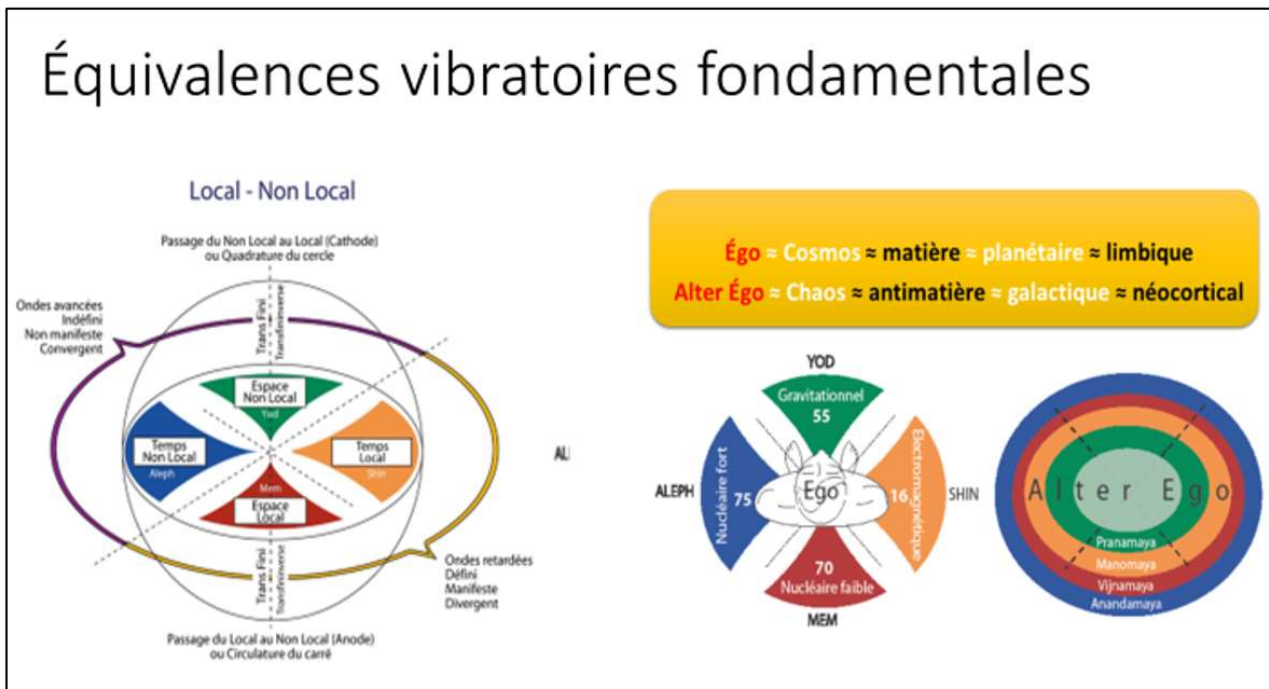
Équivalences vibratoires fondamentales

Local - Non Local

Passage du Non Local au Local (Cathode) ou Quadrature du cercle

Ondes avancées
Indéfini
Non manifeste
Convergent

Trans Fini
Transfini Inverse

Espace Non Local
Yod

Temps Non Local
Aleph

Temps Local
Shin

Mem
Espace Local

Trans Fini
Transfini Inverse

Ondes retardées
Défini
Manifeste
Divergent

Passage du Local au Non Local (Anode) ou Circulature du carré

AL

Égo ≈ Cosmos ≈ matière ≈ planétaire ≈ limbique
Alter Égo ≈ Chaos ≈ antimatière ≈ galactique ≈ néocortical

YOD
Gravitationnel
55
ALEPH
Nucléaire fort
75
Ego
16
Électromagnétique
SHIN
70
Nucléaire faible
MEM

Alter Ego
Pranamaya
Manomaya
Vijnamaya
Anandamaya